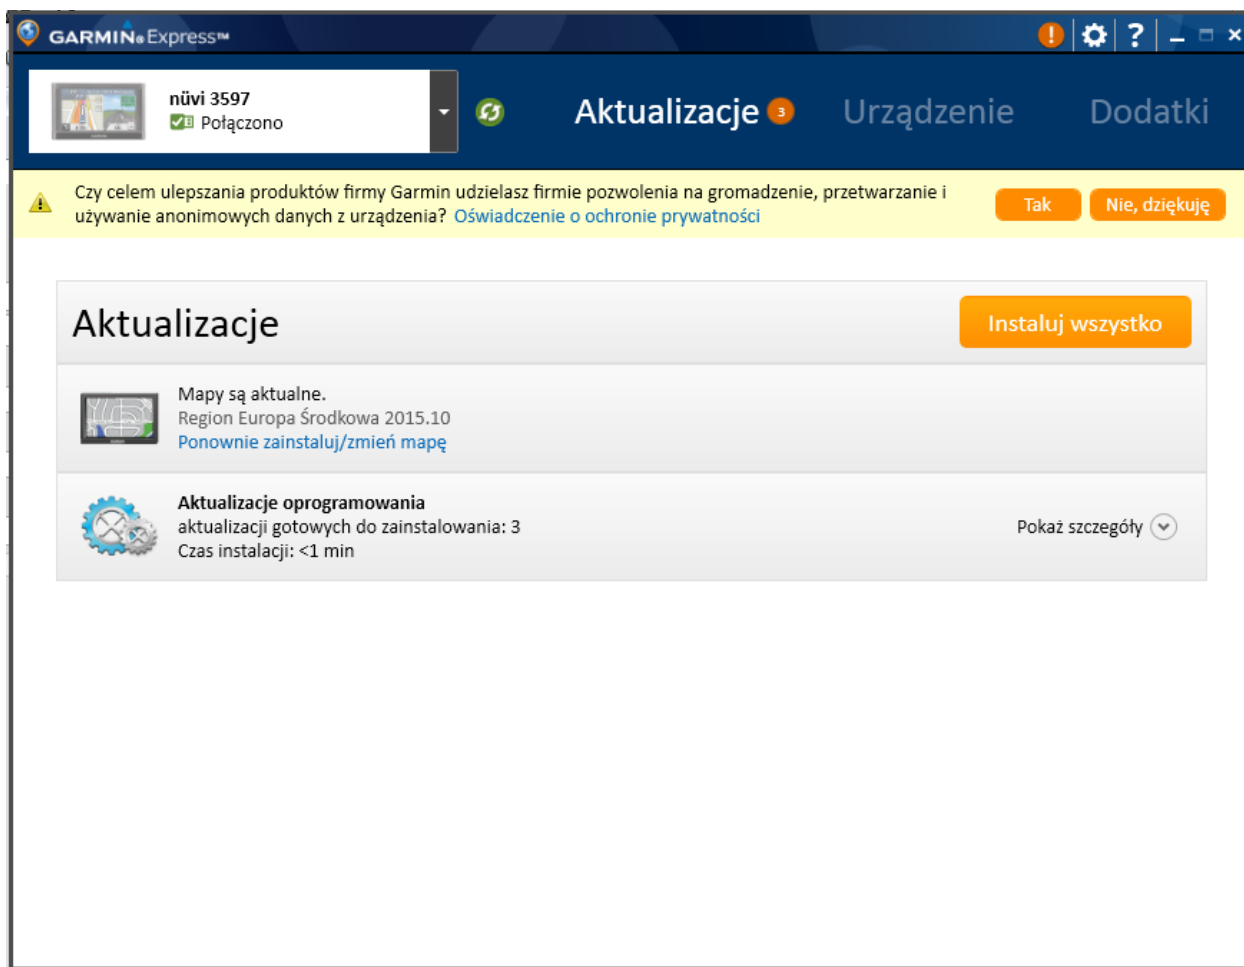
GARMIN Express™

nüvi 3597
Połączono

Aktualizacje 3   Urządzenie   Dodatki

Czy celem ulepszania produktów firmy Garmin udzielasz firmie pozwolenia na gromadzenie, przetwarzanie i używanie anonimowych danych z urządzenia? Oświadczenie o ochronie prywatności

Tak   Nie, dziękuję

Aktualizacje

Instaluj wszystko

Mapy są aktualne.
Region Europa Środkowa 2015.10
Ponownie zainstaluj/zmień mapę

Aktualizacje oprogramowania
aktualizacji gotowych do zainstalowania: 3
Czas instalacji: <1 min

Pokaż szczegóły